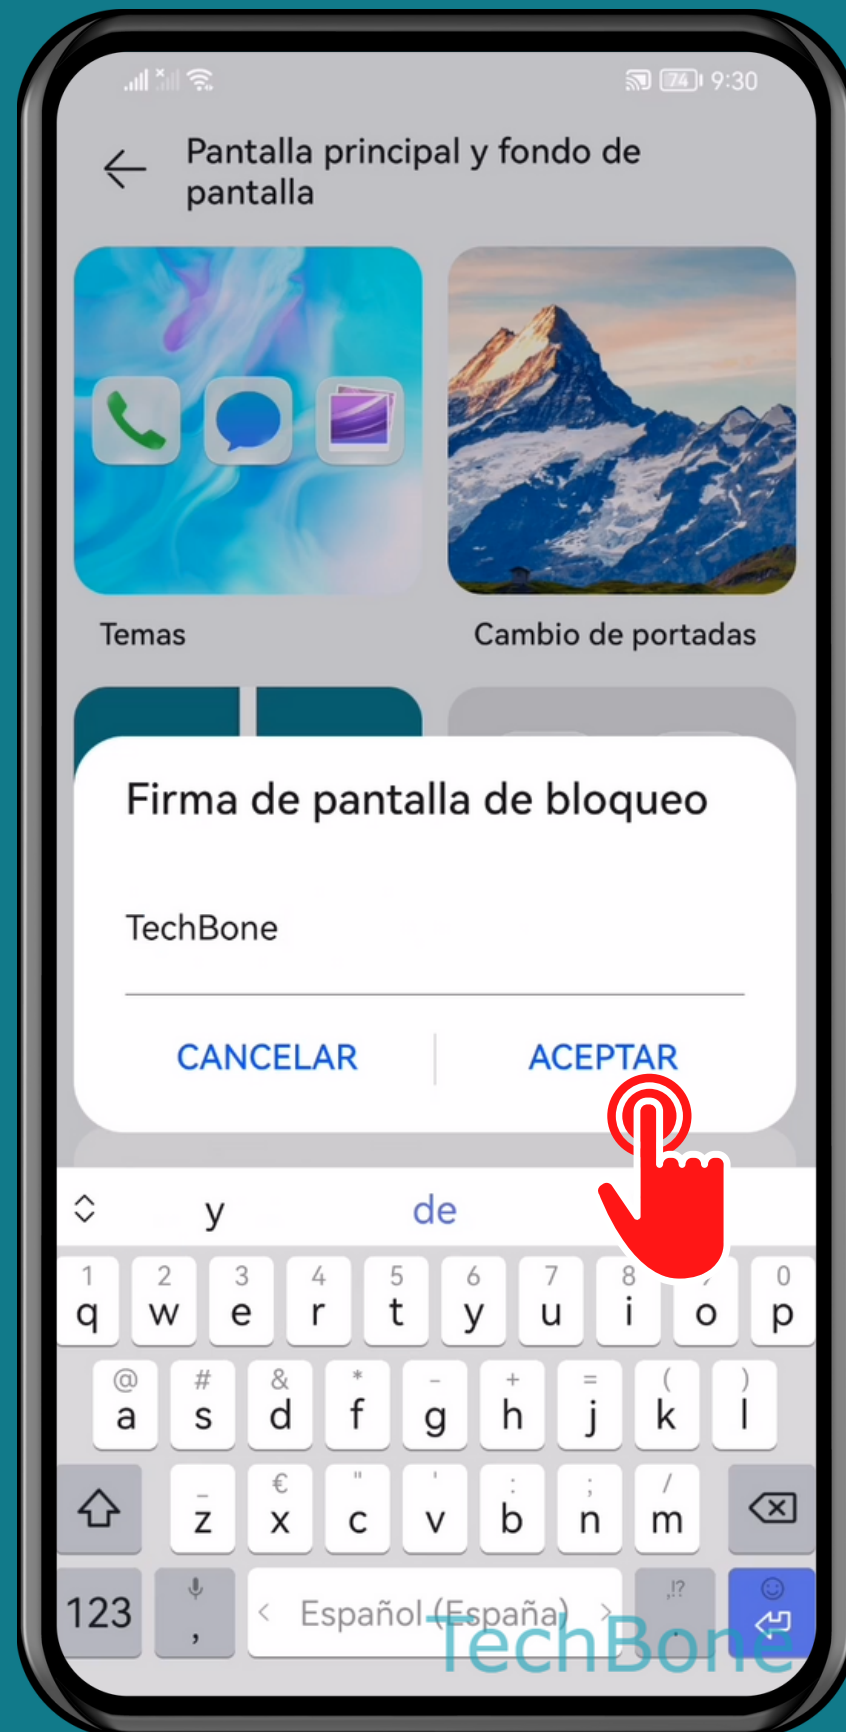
74 9:30

Pantalla principal y fondo de pantalla

Temas

Cambio de portadas

Firma de pantalla de bloqueo

TechBone

CANCELAR

ACEPTAR

y de

1 q 2 w 3 e 4 r 5 t 6 y 7 u 8 i o 0 p

@ a # s & d * f – g + h = j ( k ) l

_ z € x " c ' v : b ; n / m

123 , < Español (España) > ,!?

TechBone